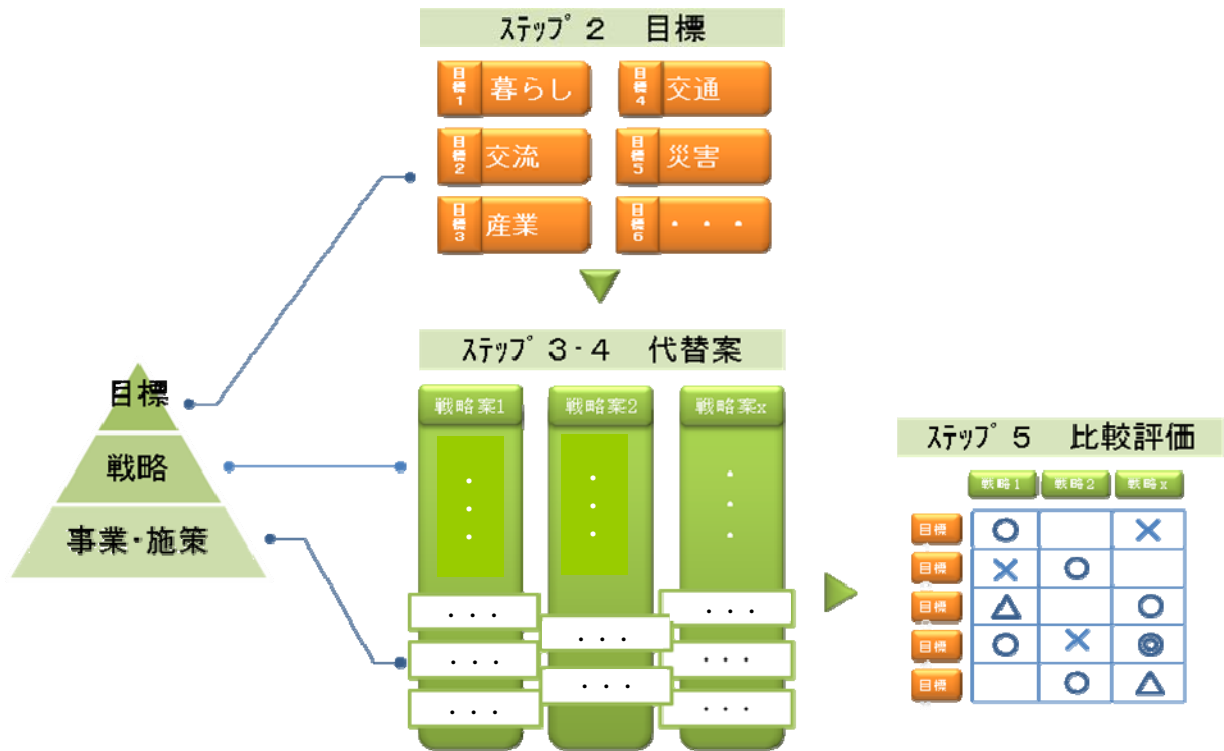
ステップ２　目標

目標1 暮らし
目標4 交通
目標2 交流
目標5 災害
目標3 産業
目標6 ・・・

ステップ３・４　代替案

戦略案1
・
・
・

戦略案2
・
・
・

戦略案x
・
・
・

・・・
・・・
・・・
・・・
・・・
・・・
・・・
・・・

目標
戦略
事業・施策

ステップ５　比較評価

|  | 戦略1 | 戦略2 | 戦略x |
|---|---|---|---|
| 目標 | ○ |  | × |
| 目標 | × | ○ |  |
| 目標 | △ |  | ○ |
| 目標 | ○ | × | ◎ |
| 目標 |  | ○ | △ |